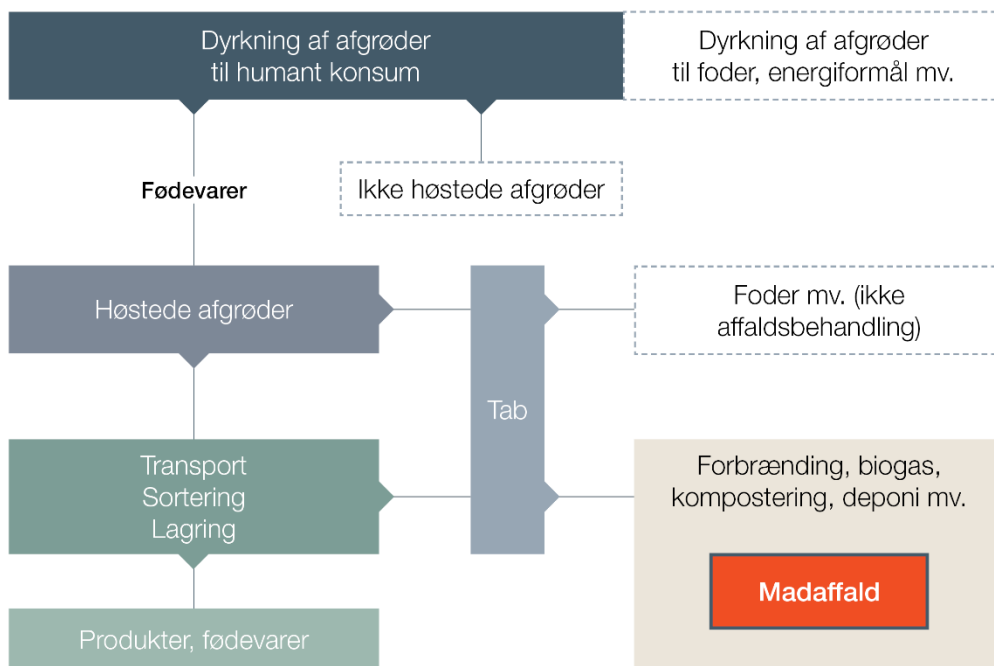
Dyrkning af afgrøder til humant konsum

Dyrkning af afgrøder til foder, energiformål mv.

Fødevarer

Ikke høstede afgrøder

Høstede afgrøder

Foder mv. (ikke affaldsbehandling)

Tab

Transport
Sortering
Lagring

Forbrænding, biogas, kompostering, deponi mv.

Madaffald

Produkter, fødevarer